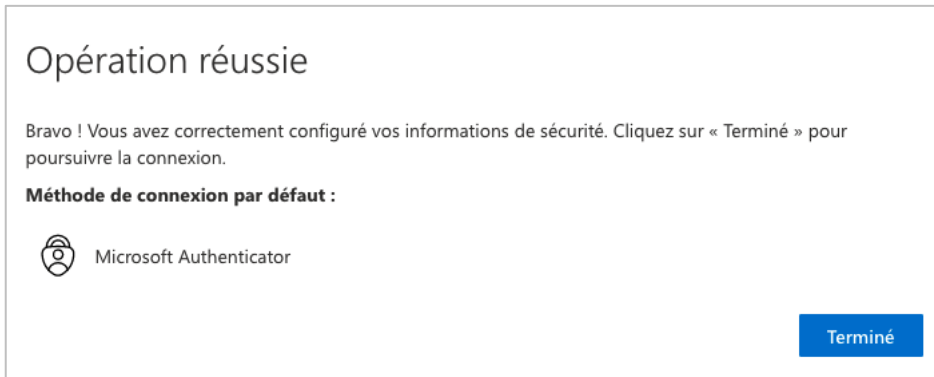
Opération réussie

Bravo ! Vous avez correctement configuré vos informations de sécurité. Cliquez sur « Terminé » pour poursuivre la connexion.

**Méthode de connexion par défaut :**

Microsoft Authenticator

Terminé